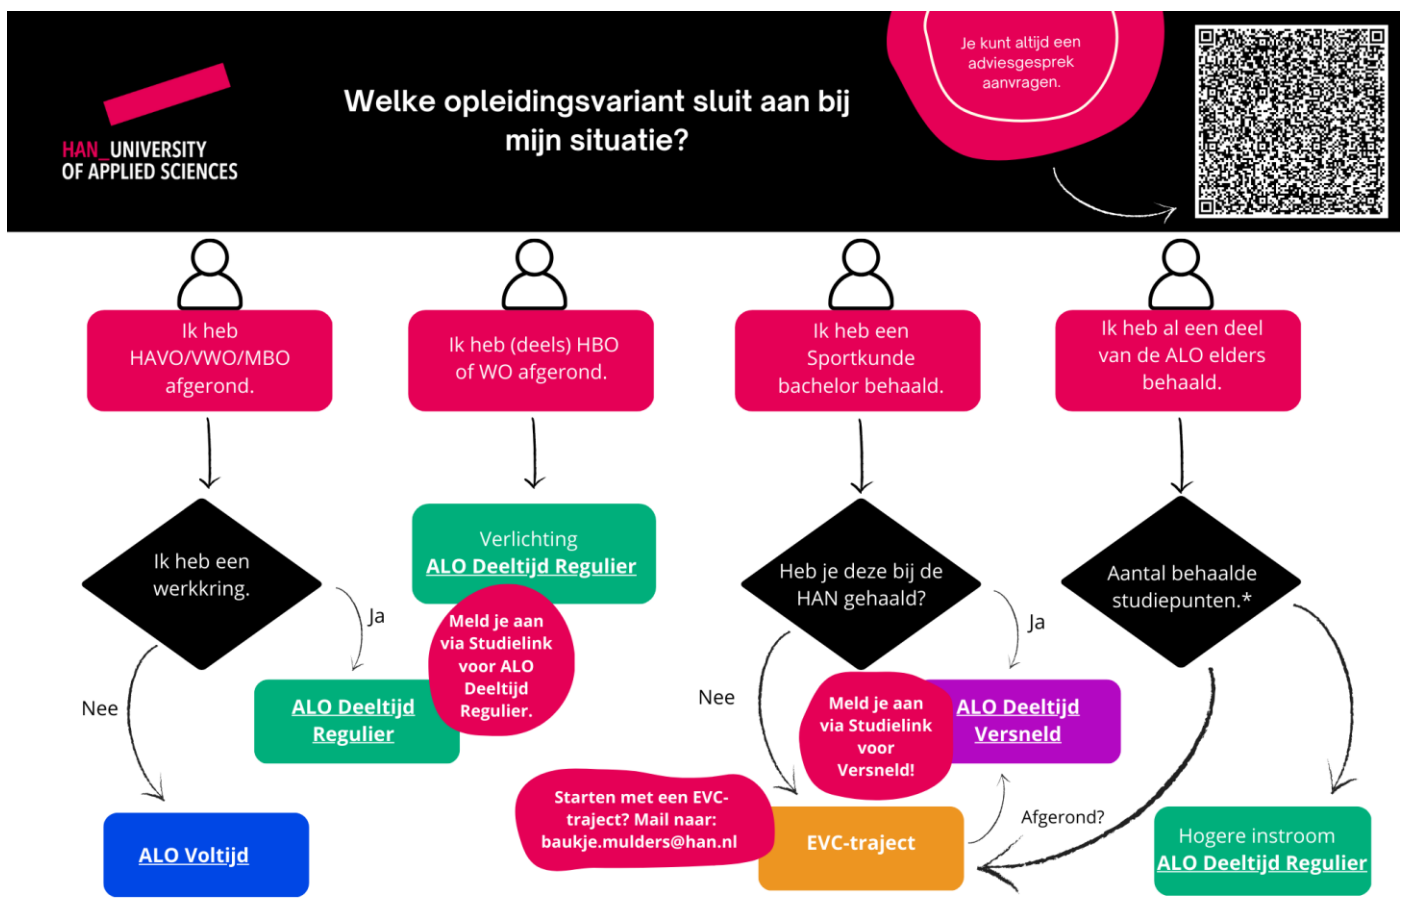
HAN_UNIVERSITY OF APPLIED SCIENCES

Welke opleidingsvariant sluit aan bij mijn situatie?

Je kunt altijd een adviesgesprek aanvragen.

Ik heb HAVO/VWO/MBO afgerond.

Ik heb (deels) HBO of WO afgerond.

Ik heb een Sportkunde bachelor behaald.

Ik heb al een deel van de ALO elders behaald.

Ik heb een werkkring.

Ja

Nee

Verlichting ALO Deeltijd Regulier

Meld je aan via Studielink voor ALO Deeltijd Regulier.

ALO Deeltijd Regulier

ALO Voltijd

Heb je deze bij de HAN gehaald?

Ja

Nee

Meld je aan via Studielink voor Versneld!

ALO Deeltijd Versneld

Starten met een EVC-traject? Mail naar: baukje.mulders@han.nl

EVC-traject

Afgerond?

Aantal behaalde studiepunten.*

Hogere instroom ALO Deeltijd Regulier